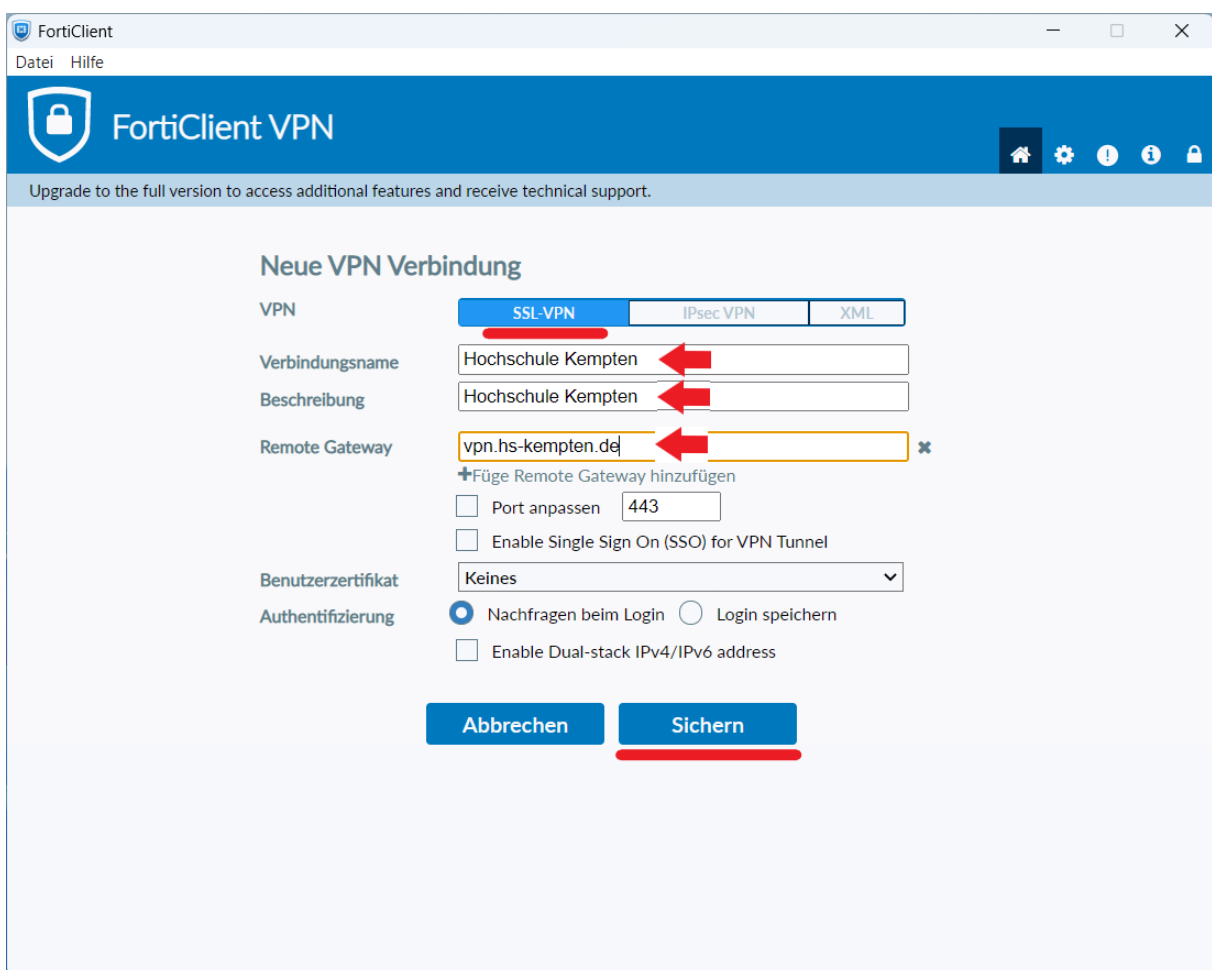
FortiClient

Datei Hilfe

FortiClient VPN

Upgrade to the full version to access additional features and receive technical support.

Neue VPN Verbindung

VPN SSL-VPN IPsec VPN XML

Verbindungsname Hochschule Kempten

Beschreibung Hochschule Kempten

Remote Gateway vpn.hs-kempten.de

+Füge Remote Gateway hinzufügen

Port anpassen 443

Enable Single Sign On (SSO) for VPN Tunnel

Benutzerzertifikat Keines

Authentifizierung Nachfragen beim Login Login speichern

Enable Dual-stack IPv4/IPv6 address

Abbrechen Sichern